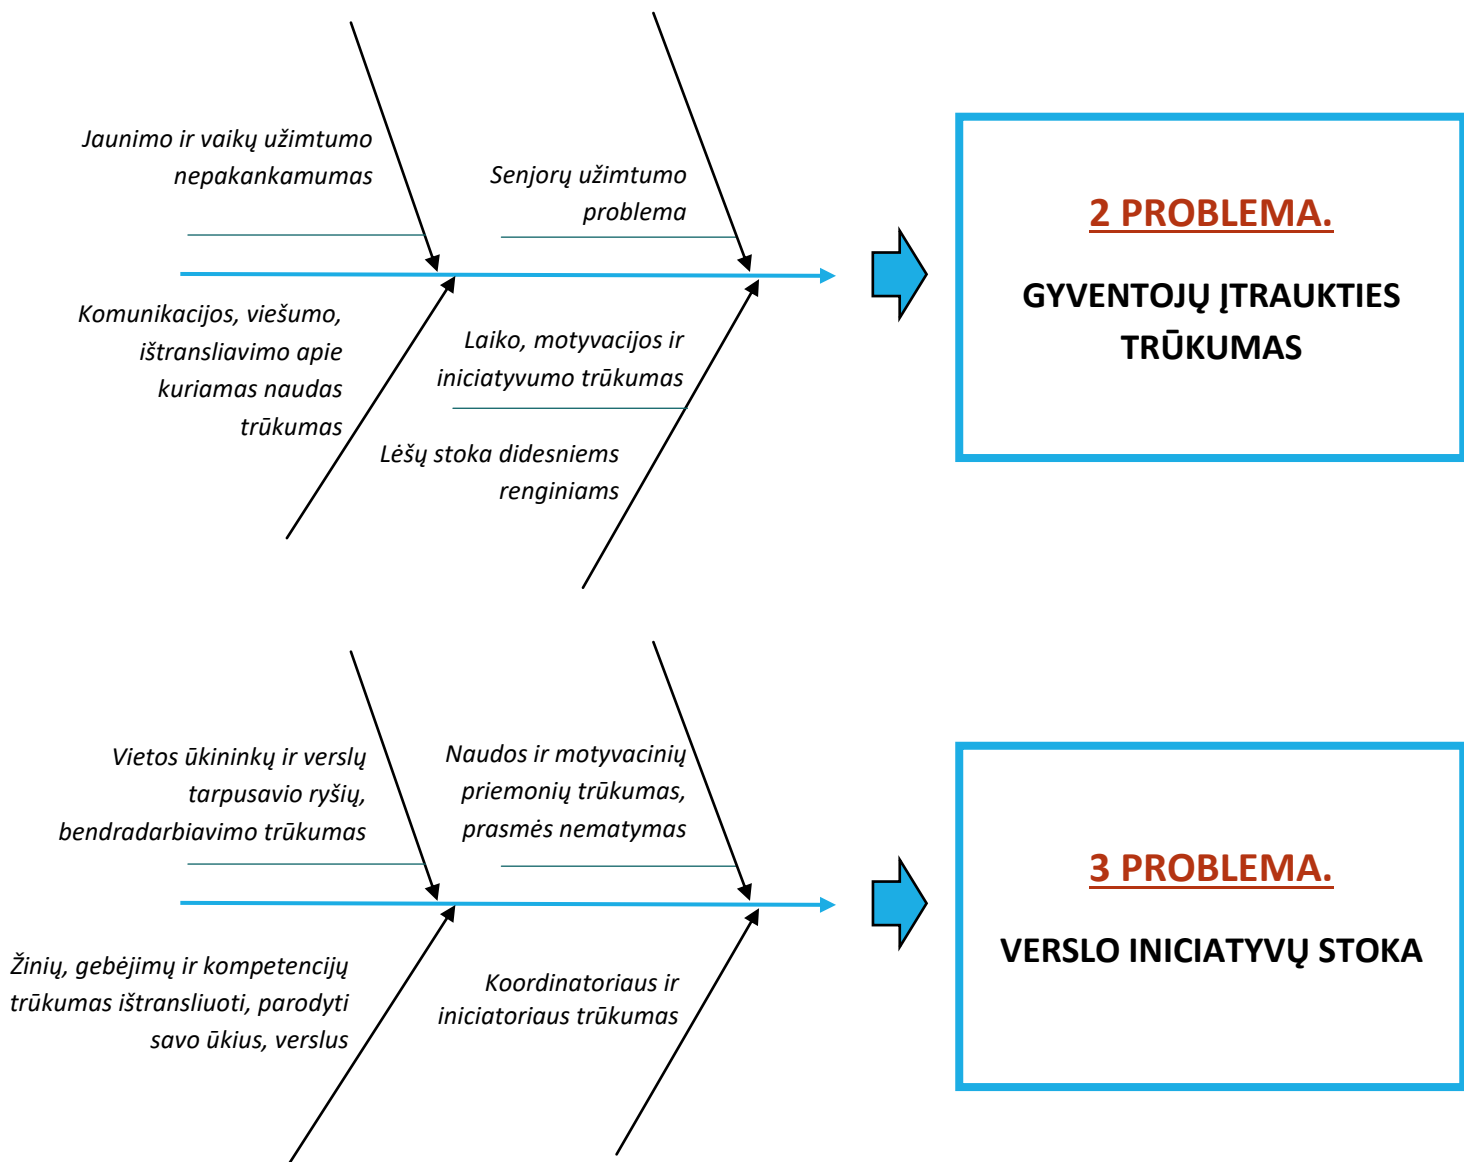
Jaunimo ir vaikų užimtumo nepakankamumas

Senjorų užimtumo problema

Komunikacijos, viešumo, ištransliavimo apie kuriamas naudas trūkumas

Laiko, motyvacijos ir iniciatyvumo trūkumas

Lėšų stoka didesniems renginiams

2 PROBLEMA.

GYVENTOJŲ ĮTRAUKTIES TRŪKUMAS

Vietos ūkininkų ir verslų tarpusavio ryšių, bendradarbiavimo trūkumas

Naudos ir motyvacinių priemonių trūkumas, prasmės nematymas

Žinių, gebėjimų ir kompetencijų trūkumas ištransliuoti, parodyti savo ūkius, verslus

Koordinatoriaus ir iniciatoriaus trūkumas

3 PROBLEMA.

VERSLO INICIATYVŲ STOKA